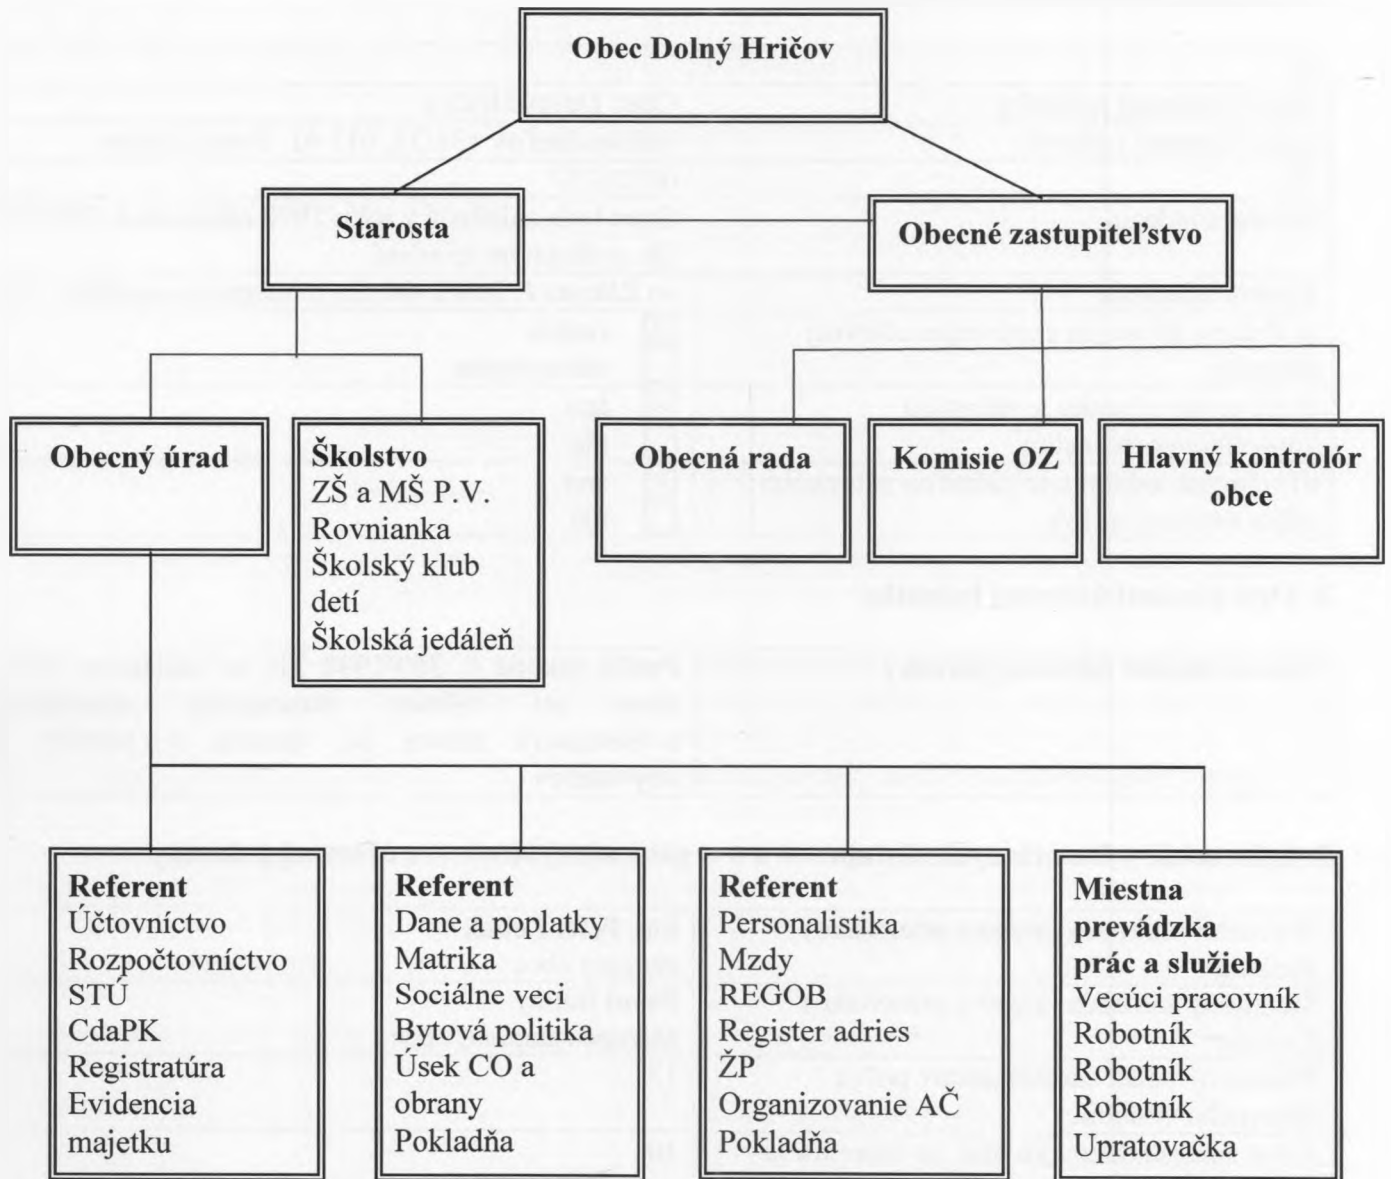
Obec Dolný Hričov

Starosta

Obecné zastupiteľstvo

Obecný úrad

Školstvo
ZŠ a MŠ P.V. Rovnianka
Školský klub detí
Školská jedáleň

Obecná rada

Komisie OZ

Hlavný kontrolór obce

Referent
Účtovníctvo
Rozpočtovníctvo
STÚ
CdaPK
Registratúra
Evidencia majetku

Referent
Dane a poplatky
Matrika
Sociálne veci
Bytová politika
Úsek CO a obrany
Pokladňa

Referent
Personalistika
Mzdy
REGOB
Register adries
ŽP
Organizovanie AČ
Pokladňa

Miestna prevádzka prác a služieb
Vecúci pracovník
Robotník
Robotník
Robotník
Upratovačka